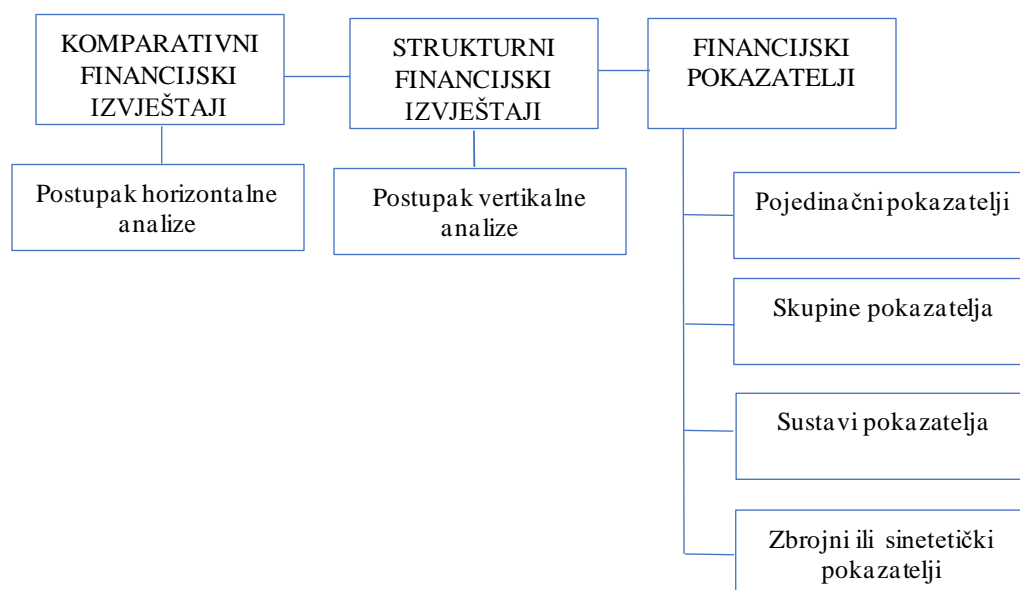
KOMPARATIVNI FINANCIJSKI IZVJEŠTAJI

STRUKTURNI FINANCIJSKI IZVJEŠTAJI

FINANCIJSKI POKAZATELJI

Postupak horizontalne analize

Postupak vertikalne analize

Pojedinačni pokazatelji

Skupine pokazatelja

Sustavi pokazatelja

Zbrojni ili sinetetički pokazatelji